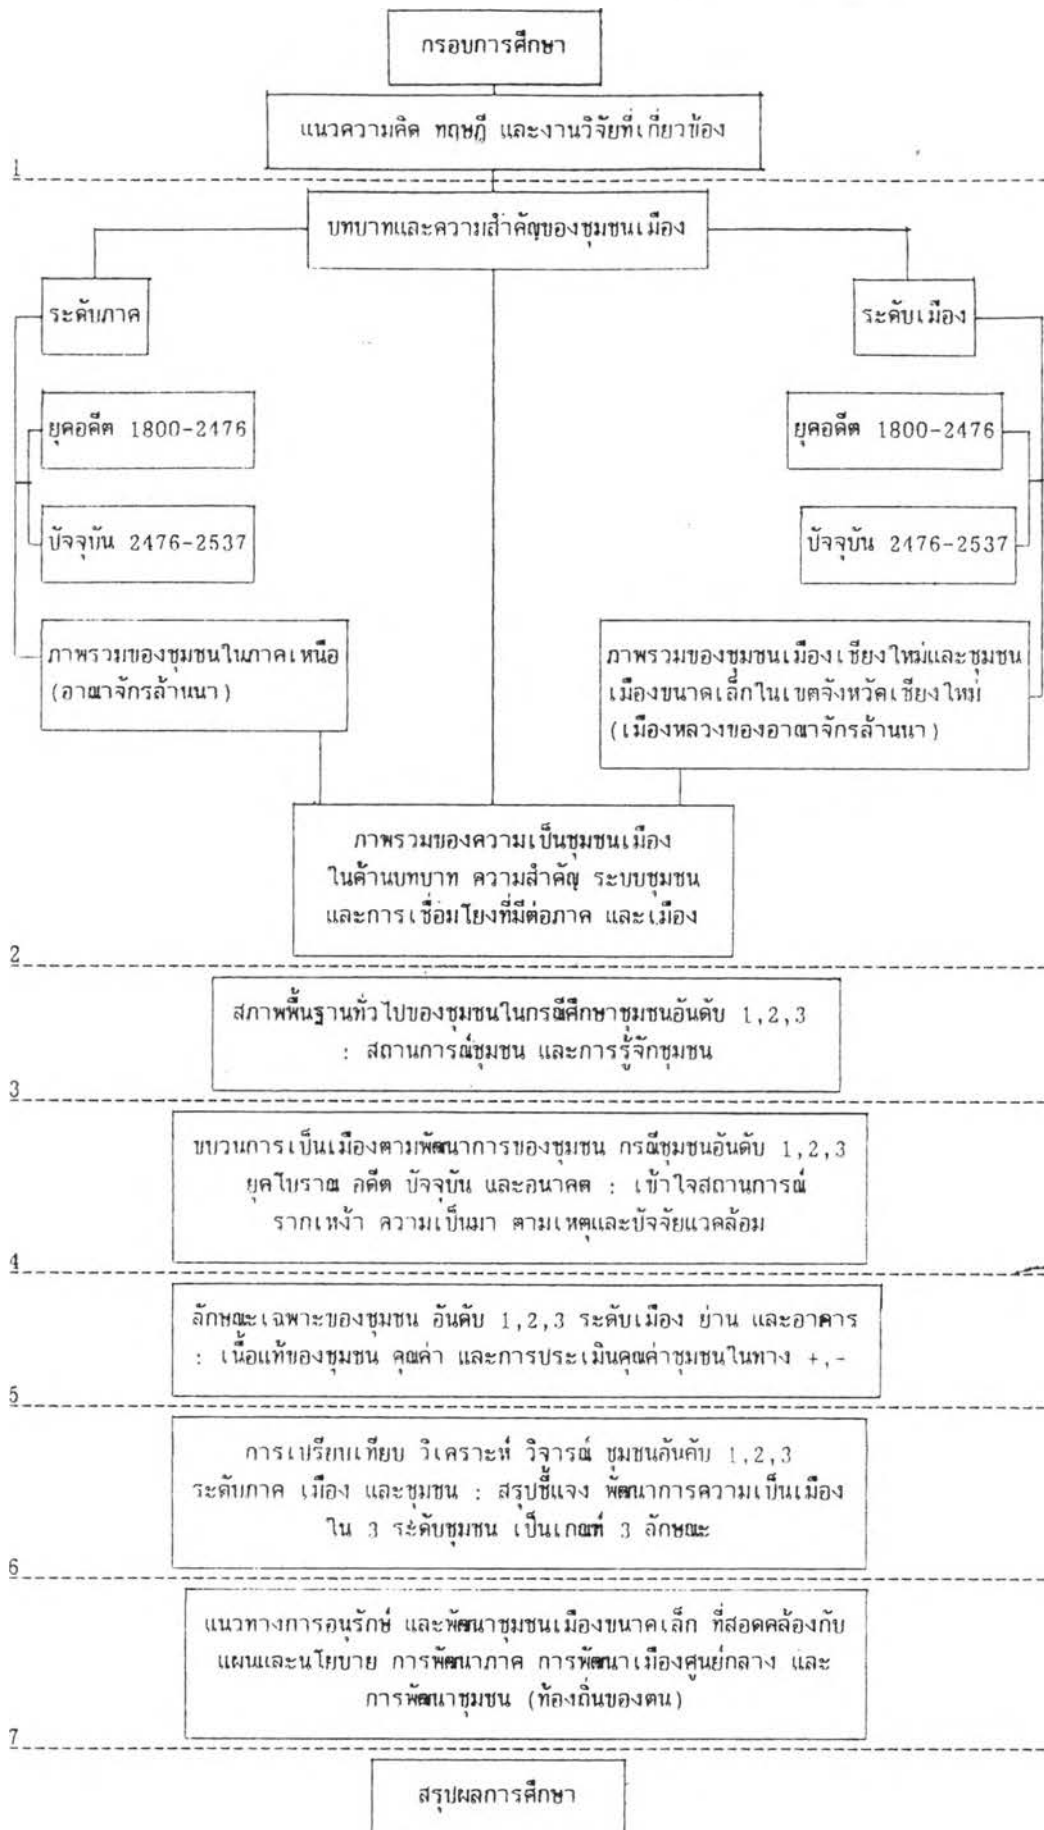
กรอบการศึกษา

แนวความคิด ทฤษฎี และงานวิจัยที่เกี่ยวข้อง

1

บทบาทและความสำคัญของชุมชนเมือง

ระดับภาค

ยุคอดีต 1800-2476

ปัจจุบัน 2476-2537

ภาพรวมของชุมชนในภาคเหนือ (อาณาจักรล้านนา)

ระดับเมือง

ยุคอดีต 1800-2476

ปัจจุบัน 2476-2537

ภาพรวมของชุมชนเมืองเชียงใหม่และชุมชนเมืองขนาดเล็กในเขตจังหวัดเชียงใหม่ (เมืองหลวงของอาณาจักรล้านนา)

ภาพรวมของความเป็นชุมชนเมือง ในด้านบทบาท ความสำคัญ ระบบชุมชน และการเชื่อมโยงที่มีต่อภาค และเมือง

2

สภาพพื้นฐานทั่วไปของชุมชนในกรณีศึกษาชุมชนอันดับ 1,2,3 : สถานการณ์ชุมชน และการรู้จักชุมชน

3

ขบวนการเป็นเมืองตามพัฒนาการของชุมชน กรณีชุมชนอันดับ 1,2,3 ยุคโบราณ อดีต ปัจจุบัน และอนาคต : เข้าใจสถานการณ์ รากเหง้า ความเป็นมา ตามเหตุและปัจจัยแวดล้อม

4

ลักษณะเฉพาะของชุมชน อันดับ 1,2,3 ระดับเมือง ย่าน และอาคาร : เนื้อแท้ของชุมชน คุณค่า และการประเมินคุณค่าชุมชนในทาง +,-

5

การเปรียบเทียบ วิเคราะห์ วิจารณ์ ชุมชนอันดับ 1,2,3 ระดับภาค เมือง และชุมชน : สรุปชี้แจง พัฒนาการความเป็นเมือง ใน 3 ระดับชุมชน เป็นเกณฑ์ 3 ลักษณะ

6

แนวทางการอนุรักษ์ และพัฒนาชุมชนเมืองขนาดเล็ก ที่สอดคล้องกับแผนและนโยบาย การพัฒนาภาค การพัฒนาเมืองศูนย์กลาง และการพัฒนาชุมชน (ท้องถิ่นของตน)

7

สรุปผลการศึกษา